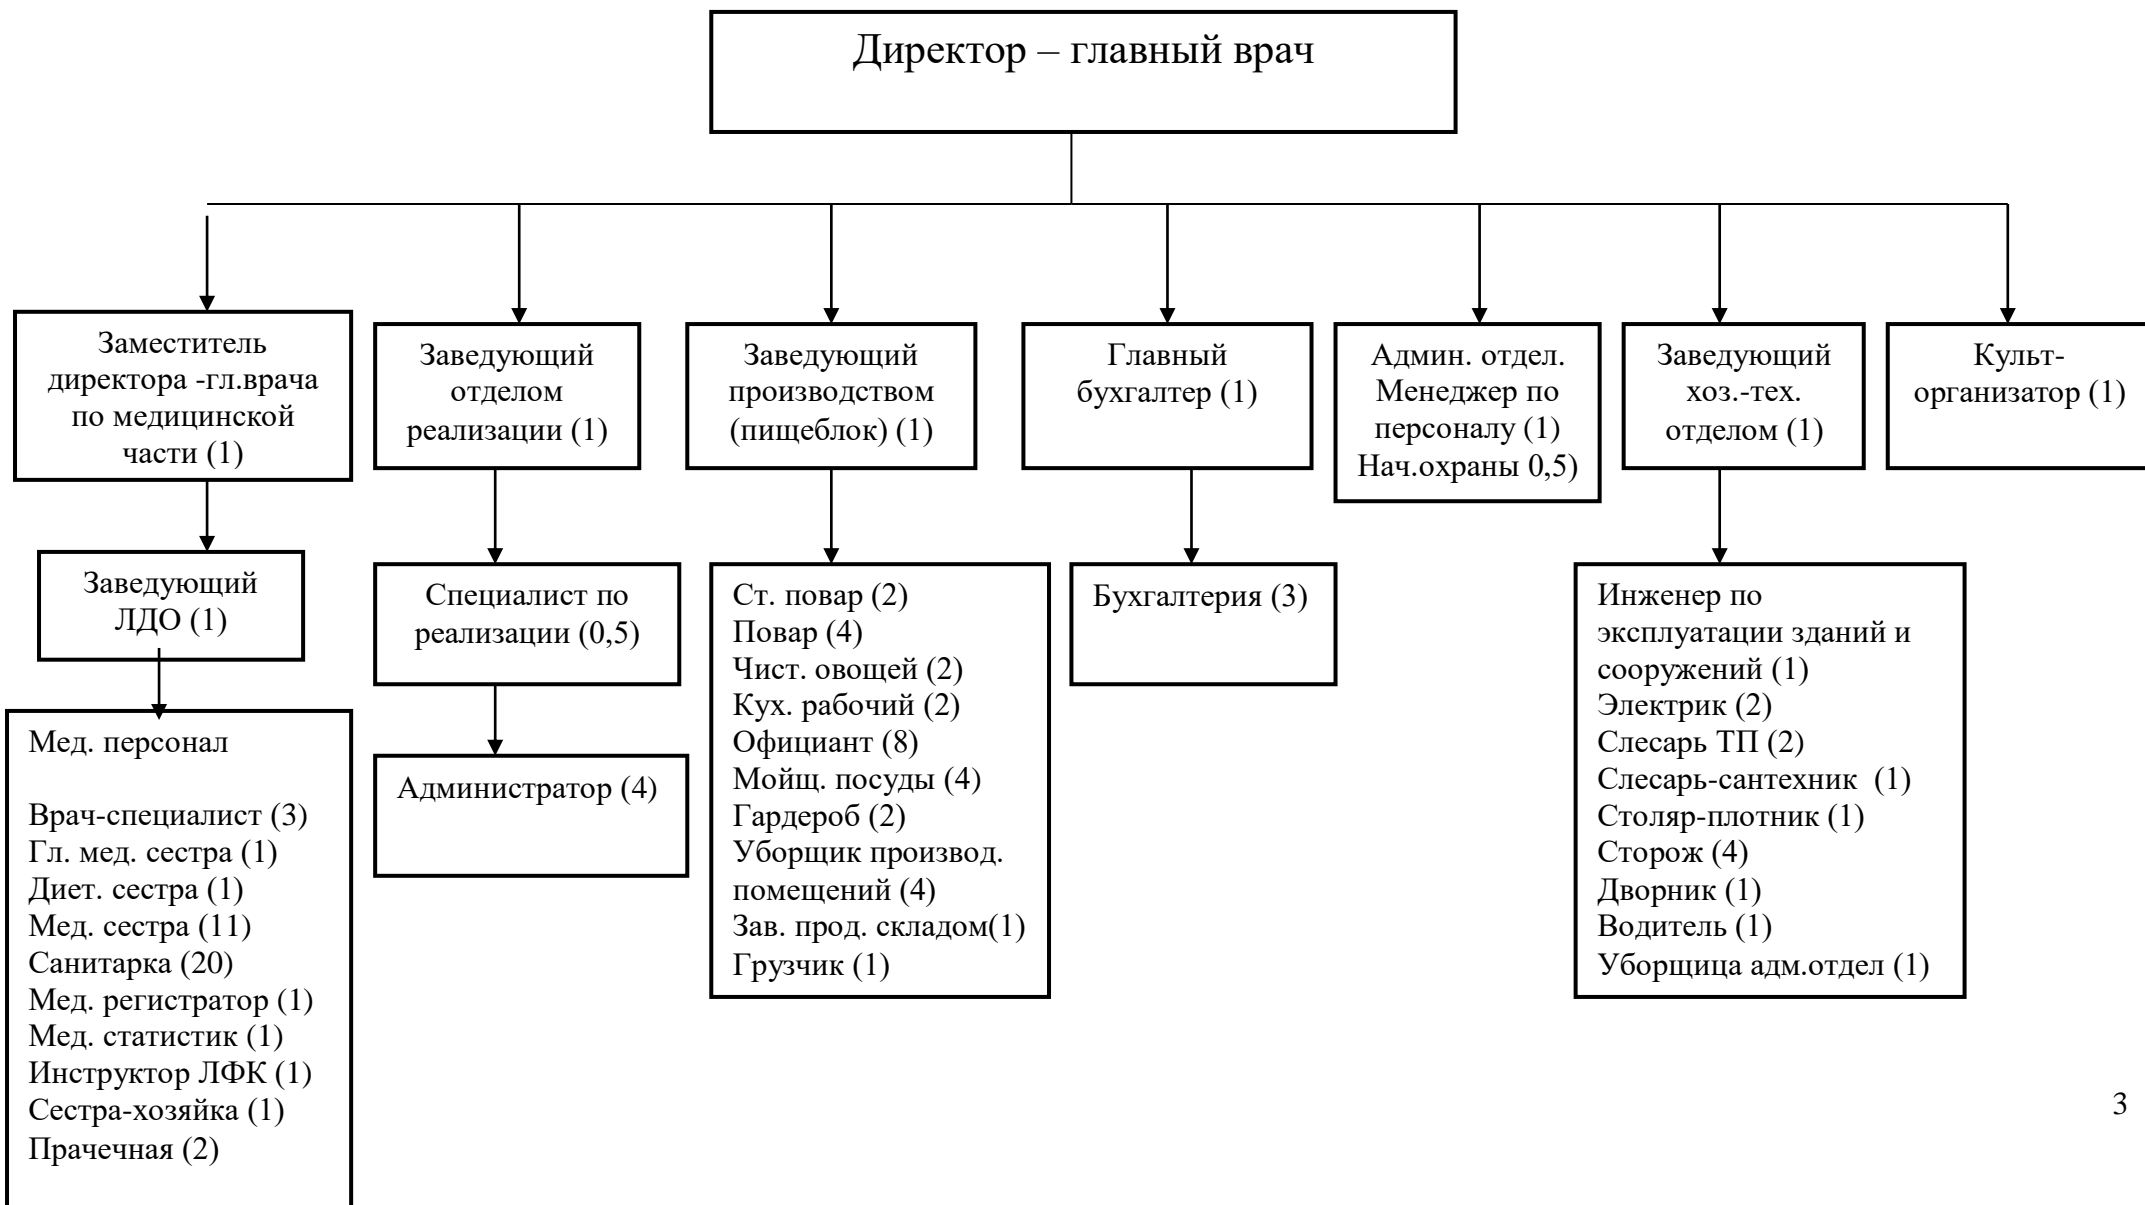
Директор – главный врач

Заместитель директора -гл.врача по медицинской части (1)

Заведующий ЛДО (1)

Мед. персонал

Врач-специалист (3)
Гл. мед. сестра (1)
Диет. сестра (1)
Мед. сестра (11)
Санитарка (20)
Мед. регистратор (1)
Мед. статистик (1)
Инструктор ЛФК (1)
Сестра-хозяйка (1)
Прачечная (2)

Заведующий отделом реализации (1)

Специалист по реализации (0,5)

Администратор (4)

Заведующий производством (пищеблок) (1)

Ст. повар (2)
Повар (4)
Чист. овощей (2)
Кух. рабочий (2)
Официант (8)
Мойщ. посуды (4)
Гардероб (2)
Уборщик производ. помещений (4)
Зав. прод. складом(1)
Грузчик (1)

Главный бухгалтер (1)

Бухгалтерия (3)

Админ. отдел. Менеджер по персоналу (1) Нач.охраны 0,5)

Заведующий хоз.-тех. отделом (1)

Инженер по эксплуатации зданий и сооружений (1)
Электрик (2)
Слесарь ТП (2)
Слесарь-сантехник (1)
Столяр-плотник (1)
Сторож (4)
Дворник (1)
Водитель (1)
Уборщица адм.отдел (1)

Культ-организатор (1)

3